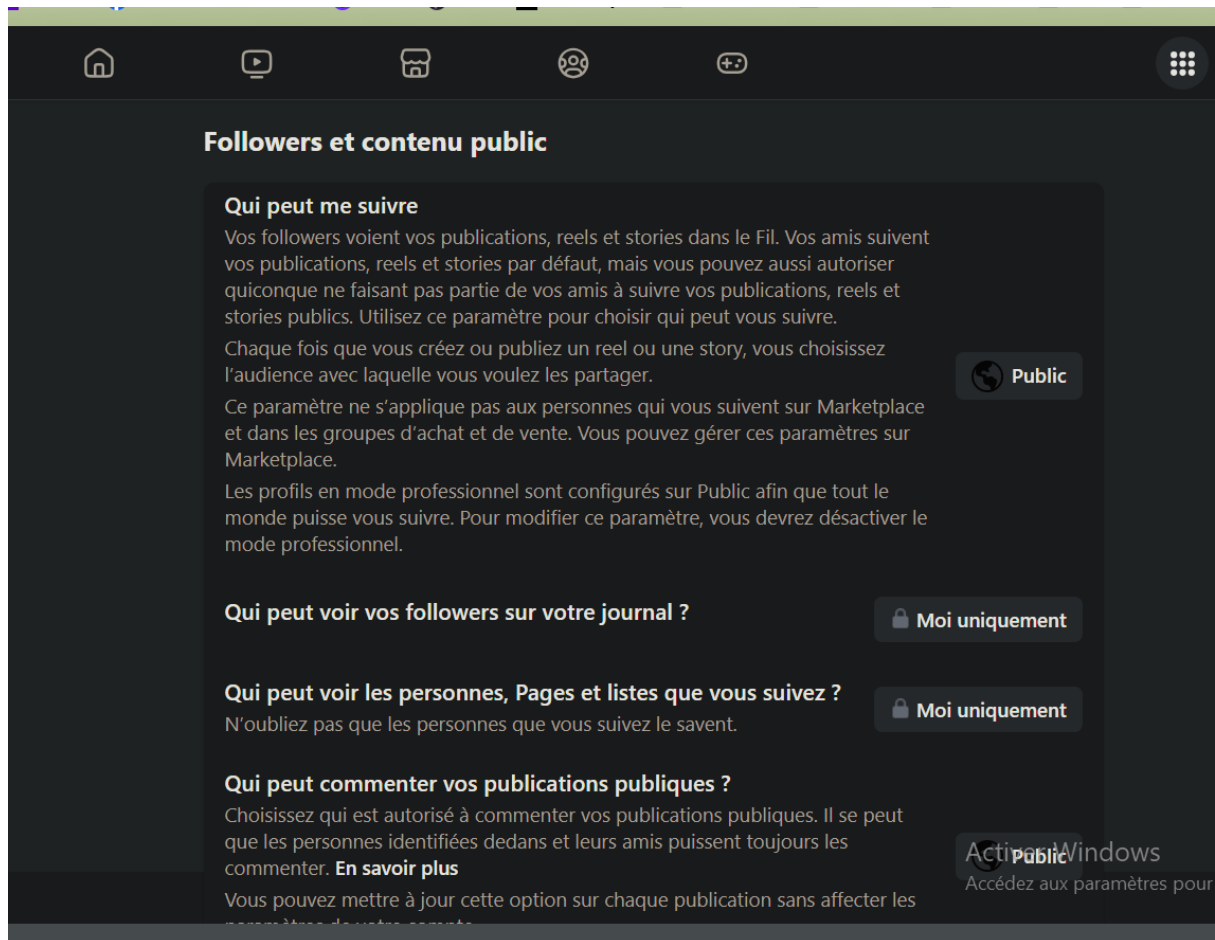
Followers et contenu public

Qui peut me suivre

Vos followers voient vos publications, reels et stories dans le Fil. Vos amis suivent vos publications, reels et stories par défaut, mais vous pouvez aussi autoriser quiconque ne faisant pas partie de vos amis à suivre vos publications, reels et stories publics. Utilisez ce paramètre pour choisir qui peut vous suivre.

Chaque fois que vous créez ou publiez un reel ou une story, vous choisissez l'audience avec laquelle vous voulez les partager.

Ce paramètre ne s'applique pas aux personnes qui vous suivent sur Marketplace et dans les groupes d'achat et de vente. Vous pouvez gérer ces paramètres sur Marketplace.

Les profils en mode professionnel sont configurés sur Public afin que tout le monde puisse vous suivre. Pour modifier ce paramètre, vous devrez désactiver le mode professionnel.

Public

Qui peut voir vos followers sur votre journal ?

Moi uniquement

Qui peut voir les personnes, Pages et listes que vous suivez ?

N'oubliez pas que les personnes que vous suivez le savent.

Moi uniquement

Qui peut commenter vos publications publiques ?

Choisissez qui est autorisé à commenter vos publications publiques. Il se peut que les personnes identifiées dedans et leurs amis puissent toujours les commenter. En savoir plus

Public

Activer Windows
Accédez aux paramètres pour

Vous pouvez mettre à jour cette option sur chaque publication sans affecter les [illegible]